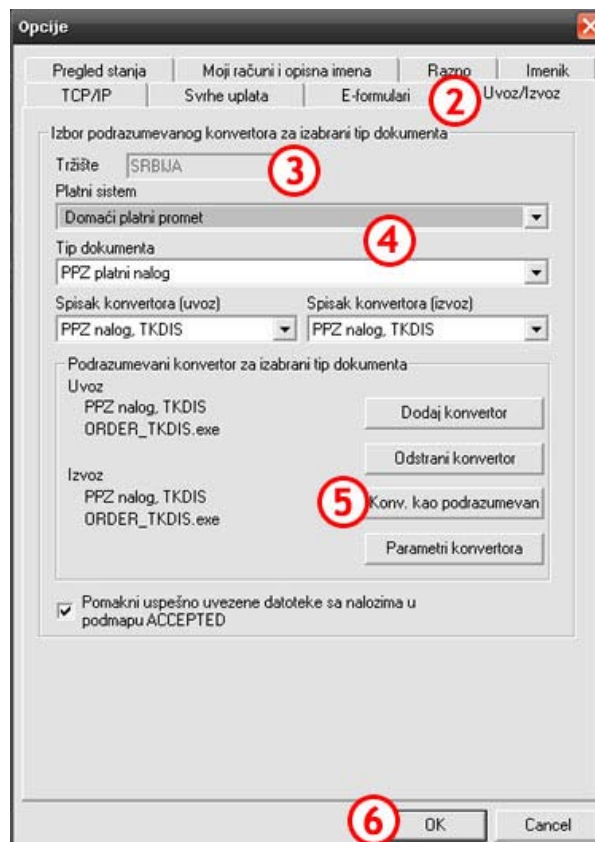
Opcije

Pregled stanja | Moji računi i opisna imena | Razno | Imenik
TCP/IP | Svrhe uplata | E-formulari | Uvoz/Izvoz

2

Izbor podrazumevanog konvertora za izabrani tip dokumenta

Tržište SRBIJA

3

Platni sistem

Domaći platni promet

4

Tip dokumenta

PPZ platni nalog

Spisak konvertora (uvoz)

PPZ nalog, TKDIS

Spisak konvertora (izvoz)

PPZ nalog, TKDIS

Podrazumevani konvertor za izabrani tip dokumenta

Uvoz
PPZ nalog, TKDIS
ORDER_TKDIS.exe

Dodaj konvertor

Odstrani konvertor

Izvoz
PPZ nalog, TKDIS
ORDER_TKDIS.exe

5

Konv. kao podrazumevan

Parametri konvertora

Pomakni uspešno uvezene datoteke sa nalozima u podmapu ACCEPTED

6

OK

Cancel